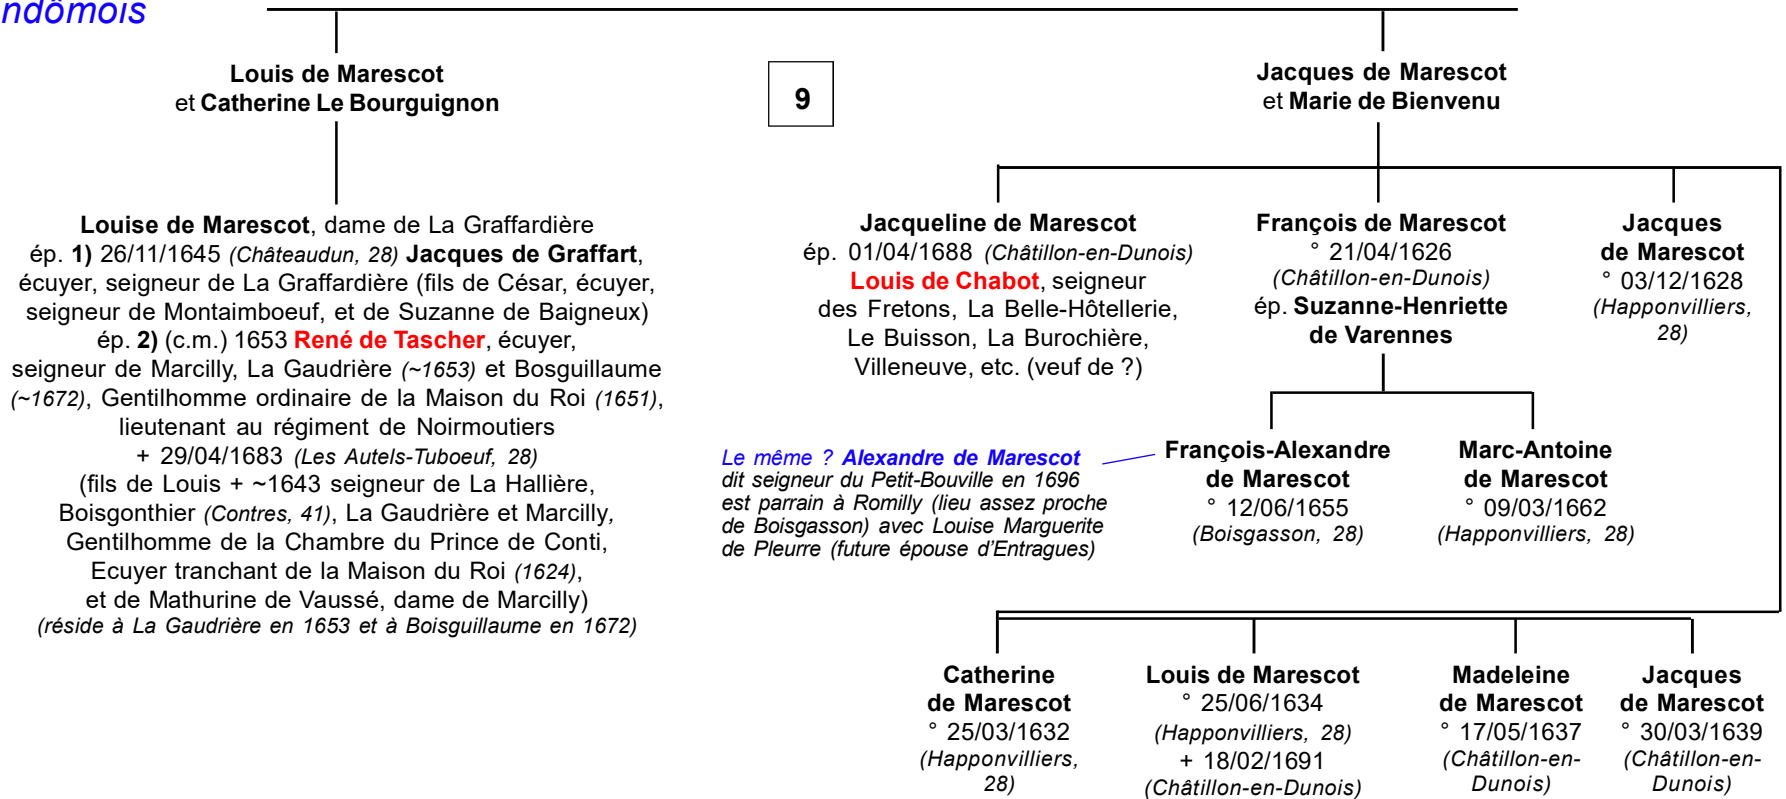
ndômois

Louis de Marescot et Catherine Le Bourguignon

9

Jacques de Marescot et Marie de Bienvenu

Louise de Marescot, dame de La Graffardière ép. 1) 26/11/1645 (Châteaudun, 28) Jacques de Graffart, écuyer, seigneur de La Graffardière (fils de César, écuyer, seigneur de Montaimboeuf, et de Suzanne de Baigneux) ép. 2) (c.m.) 1653 René de Tascher, écuyer, seigneur de Marcilly, La Gaudrière (~1653) et Bosguillaume (~1672), Gentilhomme ordinaire de la Maison du Roi (1651), lieutenant au régiment de Noirmoutiers + 29/04/1683 (Les Autels-Tuboeuf, 28) (fils de Louis + ~1643 seigneur de La Hallière, Boisgonthier (Contres, 41), La Gaudrière et Marcilly, Gentilhomme de la Chambre du Prince de Conti, Ecuyer tranchant de la Maison du Roi (1624), et de Mathurine de Vaussé, dame de Marcilly) (réside à La Gaudrière en 1653 et à Boisguillaume en 1672)

Jacqueline de Marescot ép. 01/04/1688 (Châtillon-en-Dunois) Louis de Chabot, seigneur des Fretons, La Belle-Hôtellerie, Le Buisson, La Burochière, Villeneuve, etc. (veuf de ?)

François de Marescot ° 21/04/1626 (Châtillon-en-Dunois) ép. Suzanne-Henriette de Varennes

Jacques de Marescot ° 03/12/1628 (Happonvilliers, 28)

Le même ? Alexandre de Marescot dit seigneur du Petit-Bouville en 1696 est parrain à Romilly (lieu assez proche de Boisgasson) avec Louise Marguerite de Pleurre (future épouse d'Entragues)

François-Alexandre de Marescot ° 12/06/1655 (Boisgasson, 28)

Marc-Antoine de Marescot ° 09/03/1662 (Happonvilliers, 28)

Catherine de Marescot ° 25/03/1632 (Happonvilliers, 28)

Louis de Marescot ° 25/06/1634 (Happonvilliers, 28) + 18/02/1691 (Châtillon-en-Dunois)

Madeleine de Marescot ° 17/05/1637 (Châtillon-en-Dunois)

Jacques de Marescot ° 30/03/1639 (Châtillon-en-Dunois)